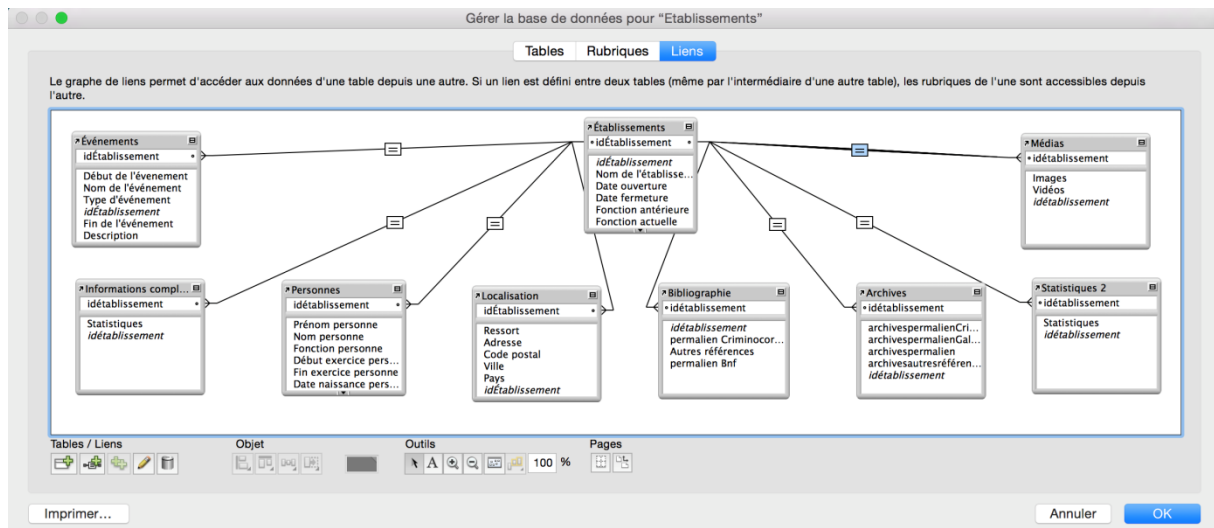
Gérer la base de données pour "Etablissements"

Tables | Rubriques | Liens

Le graphe de liens permet d'accéder aux données d'une table depuis une autre. Si un lien est défini entre deux tables (même par l'intermédiaire d'une autre table), les rubriques de l'une sont accessibles depuis l'autre.

Événements
idÉtablissement
Début de l'évenement
Nom de l'événement
Type d'événement
idÉtablissement
Fin de l'événement
Description

Établissements
idÉtablissement
idÉtablissement
Nom de l'établisse...
Date ouverture
Date fermeture
Fonction antérieure
Fonction actuelle

Médias
idétablissement
Images
Vidéos
idétablissement

Informations compl...
idétablissement
Statistiques
idétablissement

Personnes
idétablissement
Prénom personne
Nom personne
Fonction personne
Début exercice pers...
Fin exercice personne
Date naissance pers...

Localisation
idÉtablissement
Ressort
Adresse
Code postal
Ville
Pays
idÉtablissement

Bibliographie
idétablissement
idétablissement
permalien Criminocor...
Autres références
permalien Bnf

Archives
idétablissement
archivespermalienCri...
archivespermalienGal...
archivespermalien
archivesautresréféren...
idétablissement

Statistiques 2
idétablissement
Statistiques
idétablissement

Tables / Liens
Objet
Outils
100 %
Pages

Imprimer...
Annuler
OK